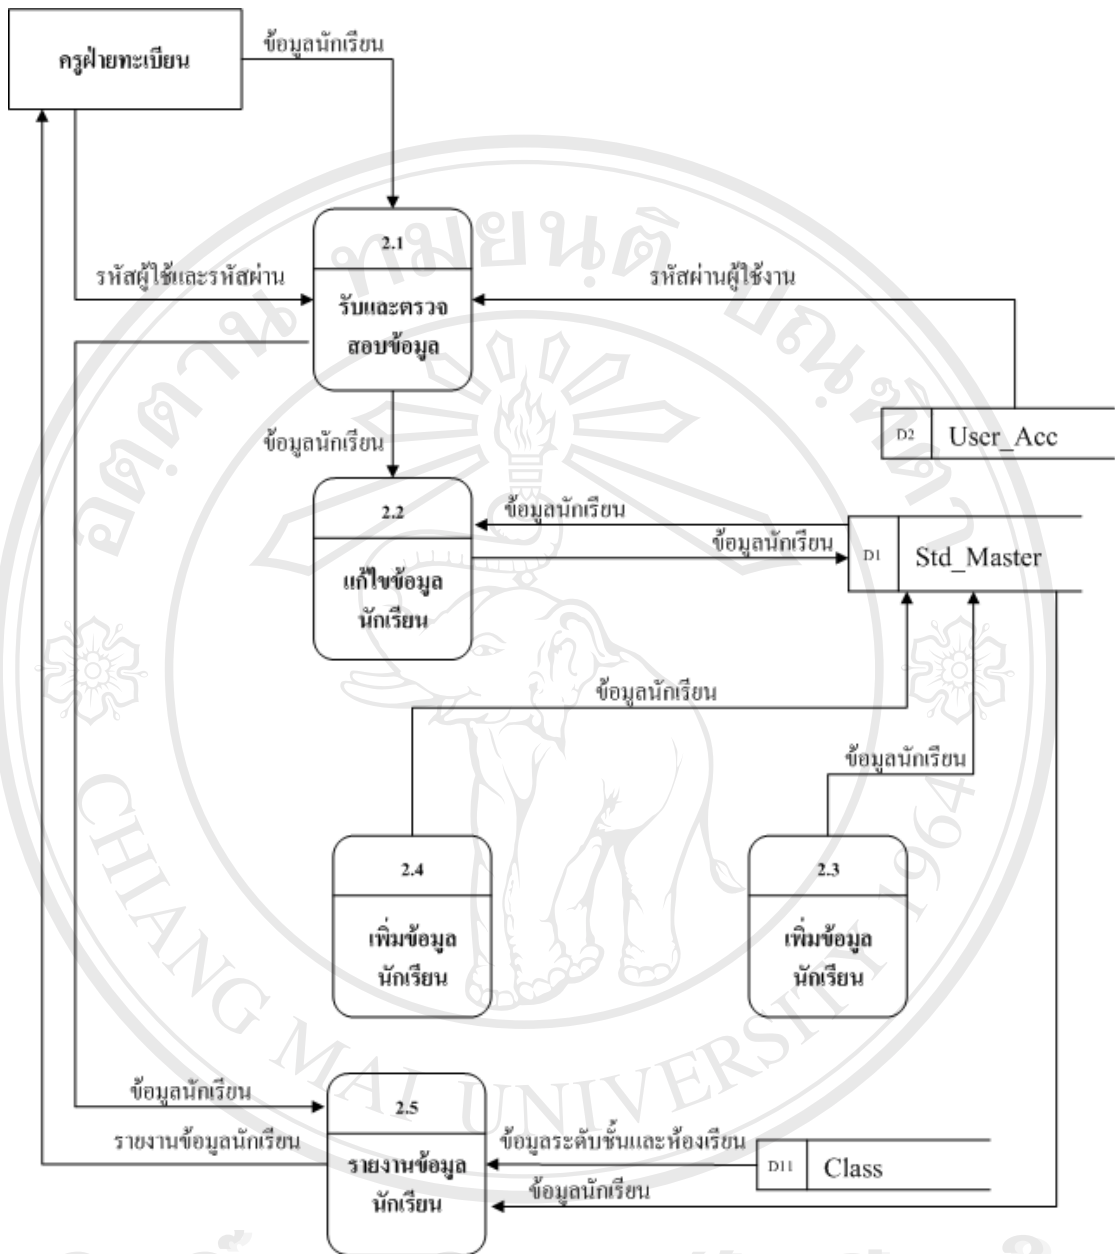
ครูฝ่ายทะเบียน

ข้อมูลนักเรียน

รหัสผู้ใช้และรหัสผ่าน

2.1

รับและตรวจสอบข้อมูล

รหัสผ่านผู้ใช้งาน

D2 User_Acc

ข้อมูลนักเรียน

2.2

แก้ไขข้อมูลนักเรียน

ข้อมูลนักเรียน

ข้อมูลนักเรียน

D1 Std_Master

ข้อมูลนักเรียน

ข้อมูลนักเรียน

2.4

เพิ่มข้อมูลนักเรียน

2.3

เพิ่มข้อมูลนักเรียน

ข้อมูลนักเรียน

รายงานข้อมูลนักเรียน

2.5

รายงานข้อมูลนักเรียน

ข้อมูลระดับชั้นและห้องเรียน

D11 Class

ข้อมูลนักเรียน

CHIANG MAI UNIVERSITY 1964